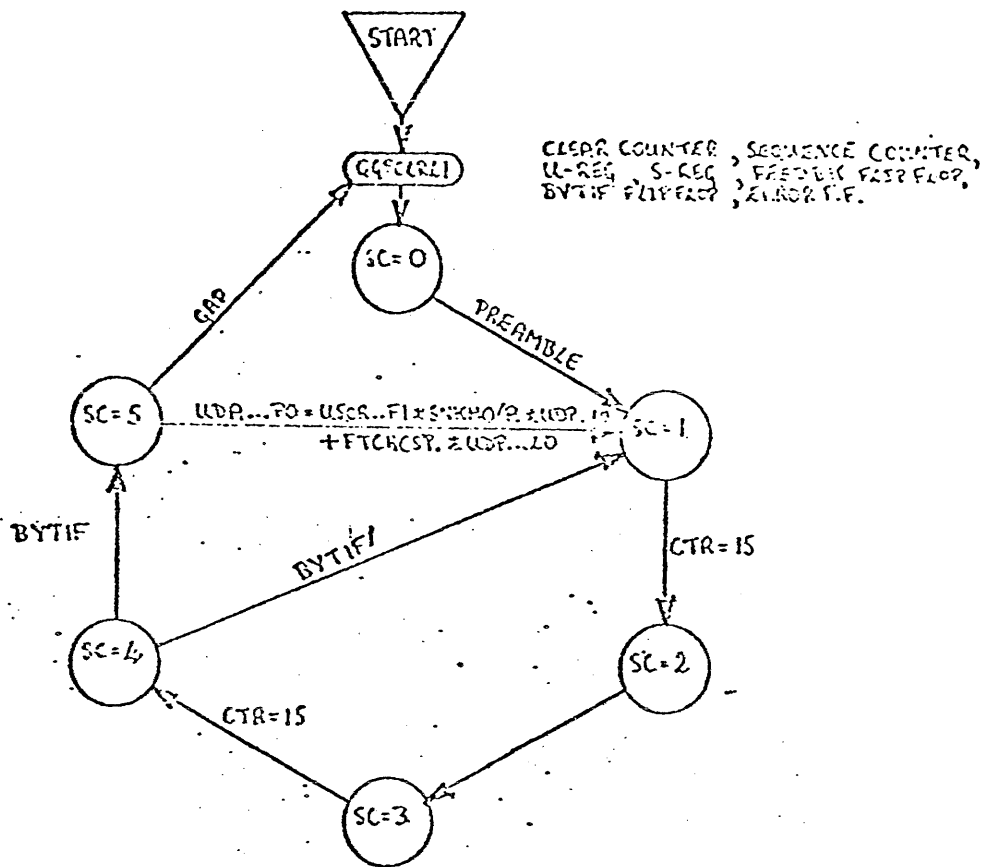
START

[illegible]

CLEAR COUNTER, SEQUENCE COUNTER, U-REG, S-REG, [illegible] FLIP FLOP, BYTIF FLIPFLOP, ERROR F.F.

SC=0

PREAMBLE

GAP

SC=5

UDR...F0 * USER...F1 * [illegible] + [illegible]...LO

SC=1

BYTIF

BYTIF

CTR=15

SC=4

SC=2

CTR=15

SC=3